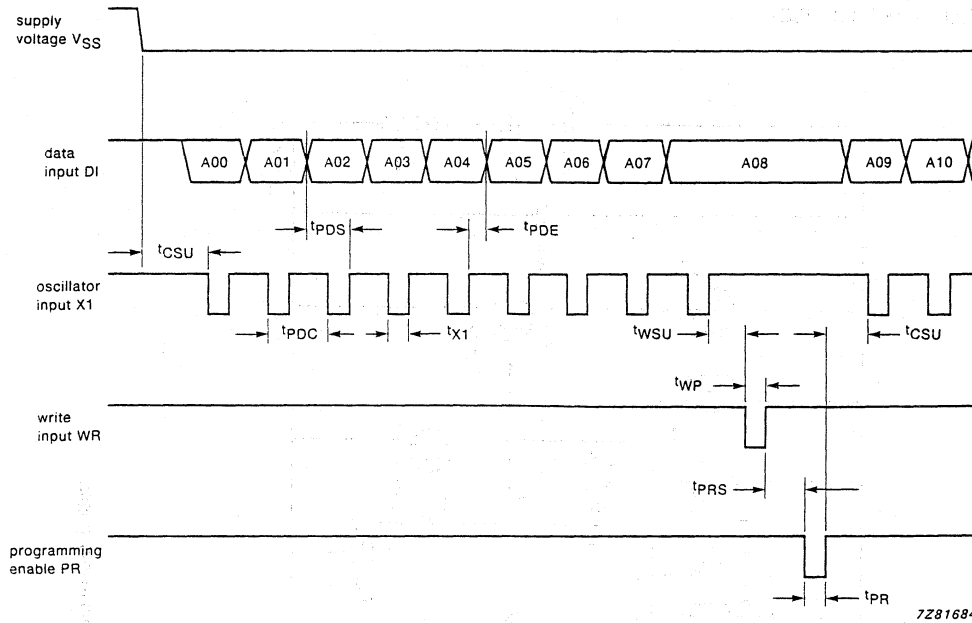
supply voltage $V_{SS}$

data input DI

A00 A01 A02 A03 A04 A05 A06 A07 A08 A09 A10

$t_{PDS}$

$t_{PDE}$

$t_{CSU}$

oscillator input X1

$t_{PDC}$

$t_{X1}$

$t_{WSU}$

$t_{CSU}$

$t_{WP}$

write input WR

$t_{PRS}$

programming enable PR

$t_{PR}$

7Z8168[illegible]